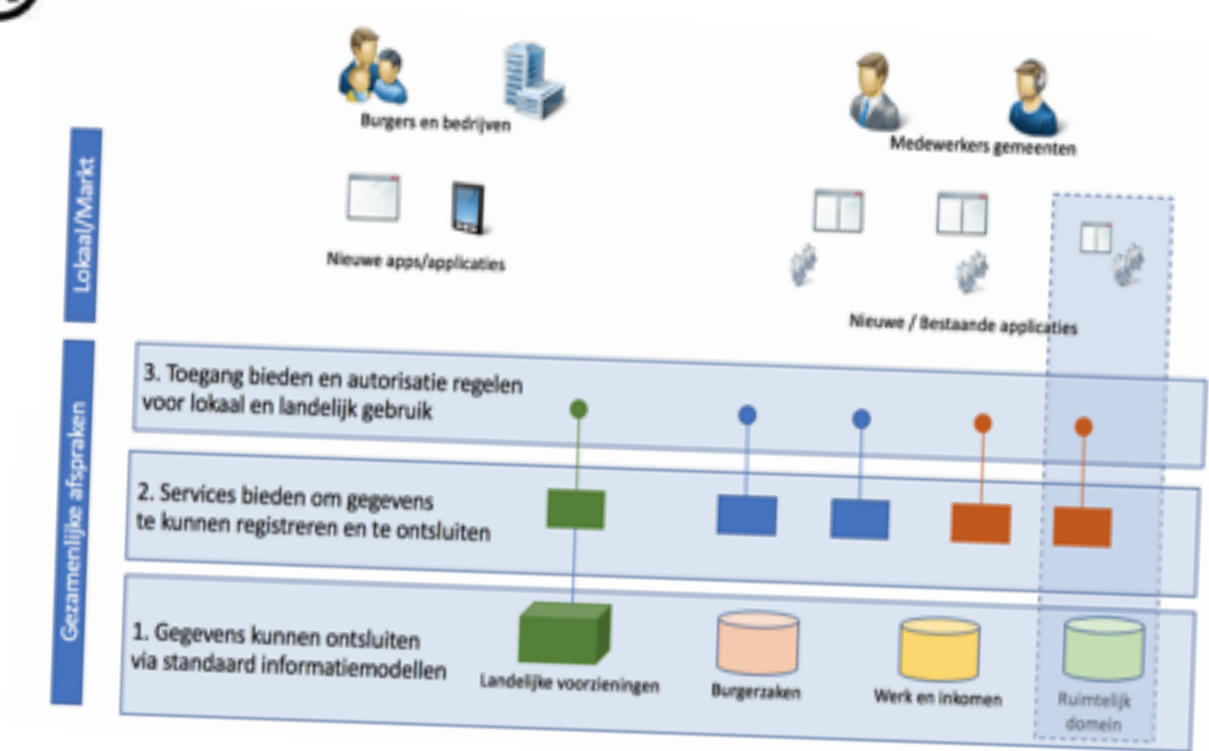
Burgers en bedrijven

Medewerkers gemeenten

Lokaal/Markt

Nieuwe apps/applicaties

Nieuwe / Bestaande applicaties

Gezamenlijke afspraken

3. Toegang bieden en autorisatie regelen voor lokaal en landelijk gebruik

2. Services bieden om gegevens te kunnen registreren en te ontsluiten

1. Gegevens kunnen ontsluiten via standaard informatiemodellen

Landelijke voorzieningen

Burgerzaken

Werk en inkomen

Ruimtelijk domein